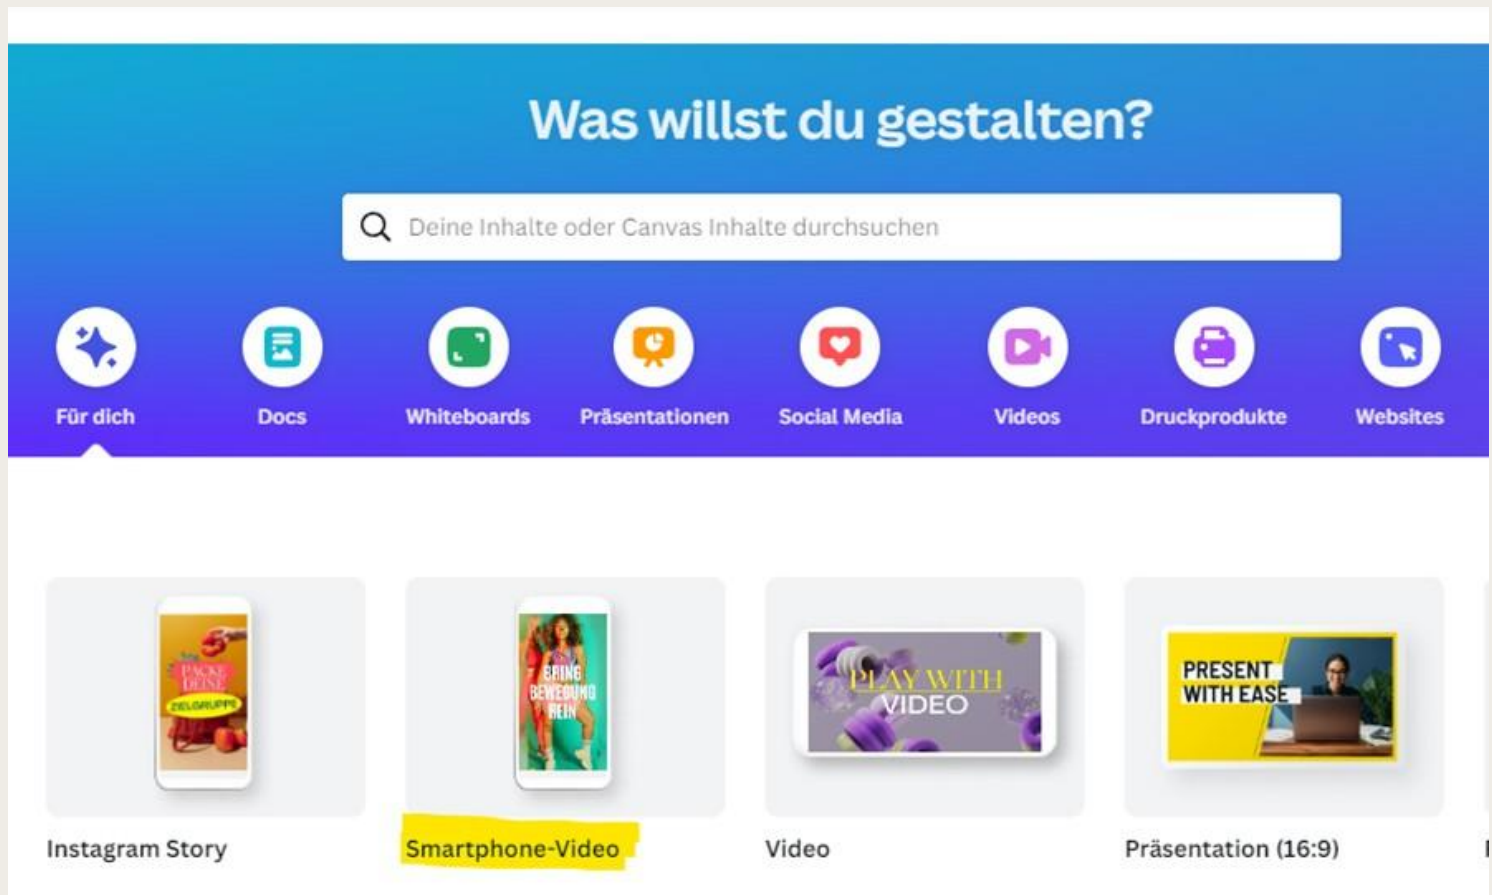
Was willst du gestalten?

Deine Inhalte oder Canvas Inhalte durchsuchen

Für dich
Docs
Whiteboards
Präsentationen
Social Media
Videos
Druckprodukte
Websites

PACKE DEINE ZIELGRUPPE
Instagram Story

BRING BEWEGUNG REIN
Smartphone-Video

PLAY WITH VIDEO
Video

PRESENT WITH EASE
Präsentation (16:9)